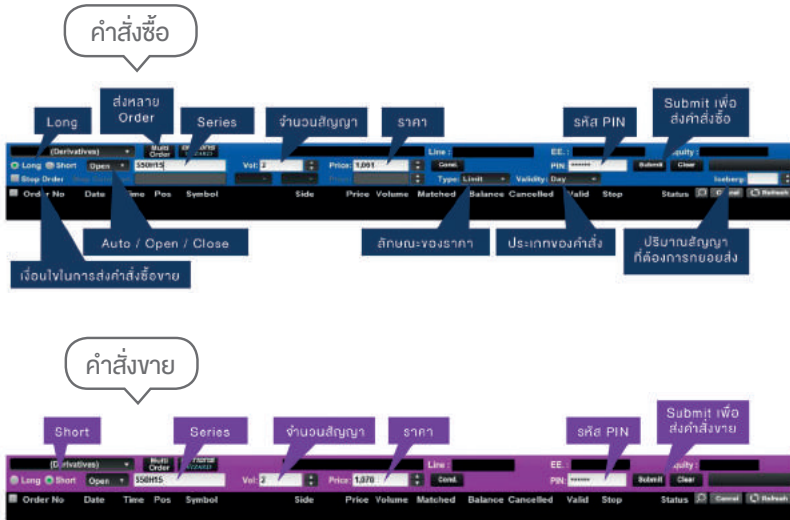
คำสั่งซื้อ

ส่งหลาย Order

Long

Series

จำนวนสัญญา

ราคา

รหัส PIN

Submit เพื่อส่งคำสั่งซื้อ

(Derivatives)

Multi Order

Long Short Open

S50H15

Vol: 2

Price: 1,091

Line :

Cond.

EE :

PIN: ******

Submit Clear

Equity :

Stop Order

Type: Limit

Validity: Day

Iceberg:

Order No Date Time Pos Symbol Side Price Volume Matched Balance Cancelled Valid Stop Status Cancel Refresh

Auto / Open / Close

ลักษณะของราคา

ประเภทของคำสั่ง

ปริมาณสัญญาที่ต้องการทยอยส่ง

เงื่อนไขในการส่งคำสั่งซื้อขาย

คำสั่งขาย

Short

Series

จำนวนสัญญา

ราคา

รหัส PIN

Submit เพื่อส่งคำสั่งขาย

(Derivatives)

Multi Order

Long Short Open

S50H15

Vol: 2

Price: 1,070

Line :

Cond.

EE :

PIN: ******

Submit Clear

Equity :

Order No Date Time Pos Symbol Side Price Volume Matched Balance Cancelled Valid Stop Status Cancel Refresh